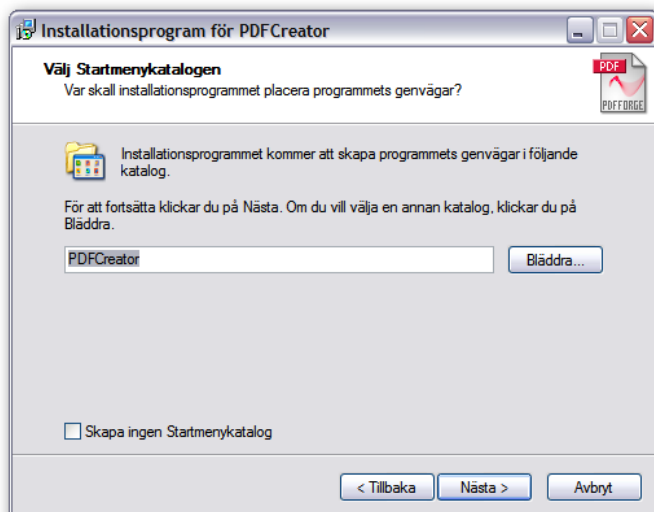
Installationsprogram för PDFCreator

Välj Startmenykatalogen
Var skall installationsprogrammet placera programmets genvägar?

PDF
PDFFORGE

Installationsprogrammet kommer att skapa programmets genvägar i följande katalog.

För att fortsätta klickar du på Nästa. Om du vill välja en annan katalog, klickar du på Bläddra.

PDFCreator

Bläddra...

Skapa ingen Startmenykatalog

< Tillbaka

Nästa >

Avbryt